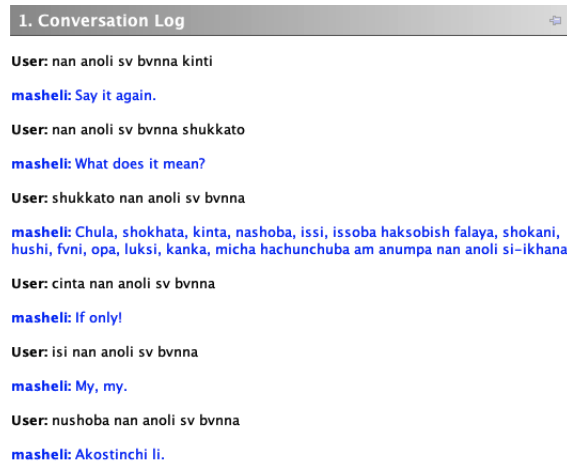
1. Conversation Log

User: nan anoli sv bvnna kinti

masheli: Say it again.

User: nan anoli sv bvnna shukkato

masheli: What does it mean?

User: shukkato nan anoli sv bvnna

masheli: Chula, shokhata, kinta, nashoba, issi, issoba haksobish falaya, shokani, hushi, fvni, opa, luksi, kanka, micha hachunchuba am anumpa nan anoli si-ikhana

User: cinta nan anoli sv bvnna

masheli: If only!

User: isi nan anoli sv bvnna

masheli: My, my.

User: nushoba nan anoli sv bvnna

masheli: Akostinchi li.